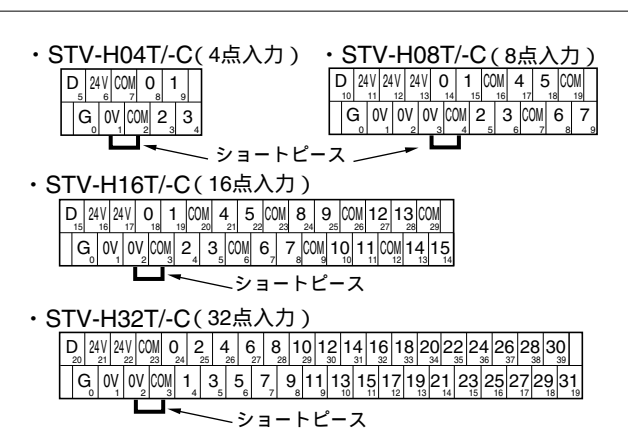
・STV-H04T/-C(4点入力)

| D 5 | 24V 6 | COM 7 | 0 8 | 1 9 |
|---|---|---|---|---|
| G 0 | 0V 1 | COM 2 | 2 3 | 3 4 |

・STV-H08T/-C(8点入力)

| D 10 | 24V 11 | 24V 12 | 0 13 | 1 14 | COM 15 | 4 16 | 5 17 | COM 18 |
|---|---|---|---|---|---|---|---|---|
| G 0 | 0V 1 | 0V 2 | 0V 3 | COM 4 | 2 5 | 3 6 | COM 7 | 6 8 | 7 9 |

ショートピース

・STV-H16T/-C(16点入力)

| D 15 | 24V 16 | 24V 17 | 0 18 | 1 19 | COM 20 | 4 21 | 5 22 | COM 23 | 8 24 | 9 25 | COM 26 | 12 27 | 13 28 | COM 29 |
|---|---|---|---|---|---|---|---|---|---|---|---|---|---|---|
| G 0 | 0V 1 | 0V 2 | COM 3 | 2 4 | 3 5 | COM 6 | 6 7 | 7 8 | COM 9 | 10 10 | 11 11 | COM 12 | 14 13 | 15 14 |

ショートピース

・STV-H32T/-C(32点入力)

| D 20 | 24V 21 | 24V 22 | COM 23 | 0 24 | 2 25 | 4 26 | 6 27 | 8 28 | 10 29 | 12 30 | 14 31 | 16 32 | 18 33 | 20 34 | 22 35 | 24 36 | 26 37 | 28 38 | 30 39 |
|---|---|---|---|---|---|---|---|---|---|---|---|---|---|---|---|---|---|---|---|
| G 0 | 0V 1 | 0V 2 | COM 3 | 1 4 | 3 5 | 5 6 | 7 7 | 9 8 | 11 9 | 13 10 | 15 11 | 17 12 | 19 13 | 21 14 | 23 15 | 25 16 | 27 17 | 29 18 | 31 19 |

ショートピース